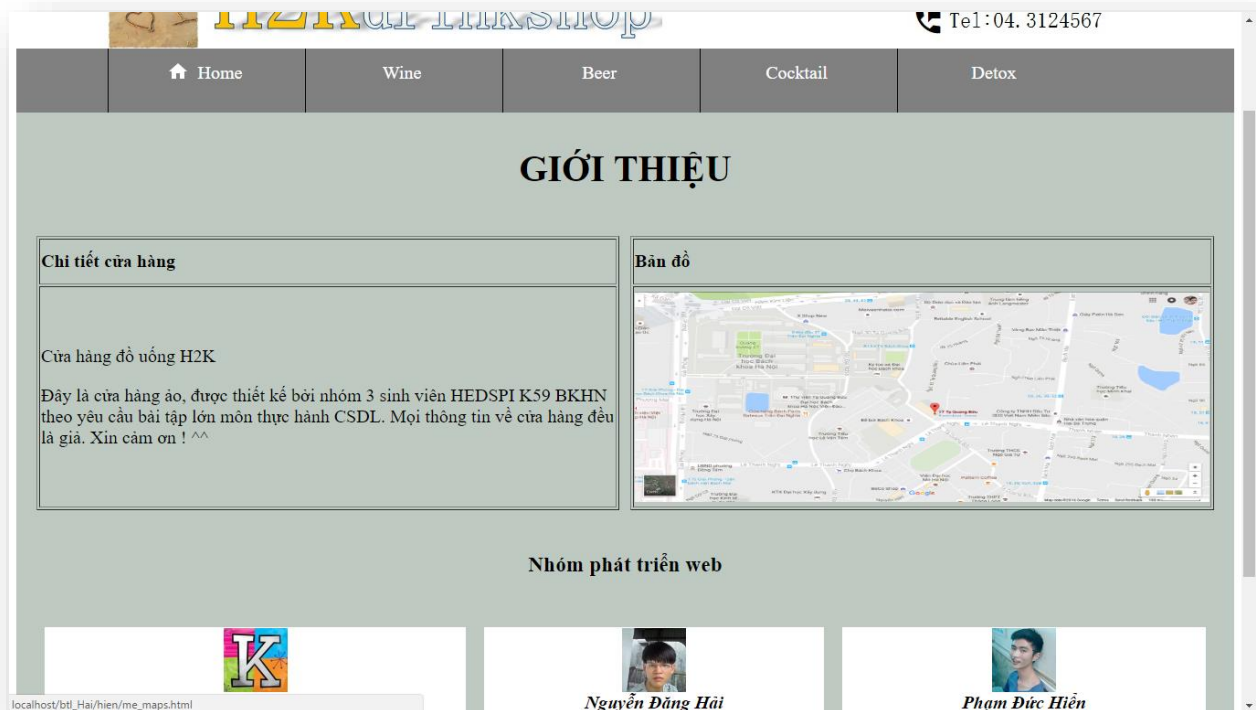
Tel:04.3124567

Home
Wine
Beer
Cocktail
Detox

GIỚI THIỆU

| Chi tiết cửa hàng | Bản đồ |
|---|---|
| Cửa hàng đồ uống H2K<br><br>Đây là cửa hàng ảo, được thiết kế bởi nhóm 3 sinh viên HEDSPI K59 BKHN theo yêu cầu bài tập lớn môn thực hành CSDL. Mọi thông tin về cửa hàng đều là giả. Xin cảm ơn ! ^^ | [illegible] |

Nhóm phát triển web

K

Nguyễn Đăng Hải

Phạm Đức Hiển

localhost/btl_Hai/hien/me_maps.html